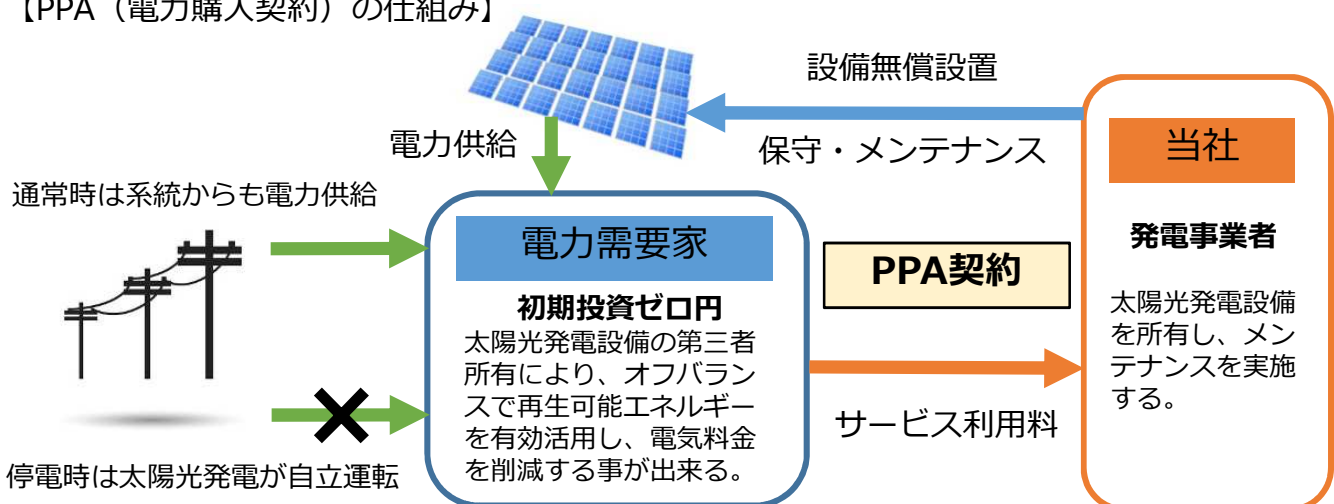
【PPA（電力購入契約）の仕組み】

設備無償設置

保守・メンテナンス

当社

発電事業者

太陽光発電設備を所有し、メンテナンスを実施する。

電力供給

通常時は系統からも電力供給

電力需要家

初期投資ゼロ円

太陽光発電設備の第三者所有により、オフバランスで再生可能エネルギーを有効活用し、電気料金を削減する事が出来る。

PPA契約

サービス利用料

停電時は太陽光発電が自立運転